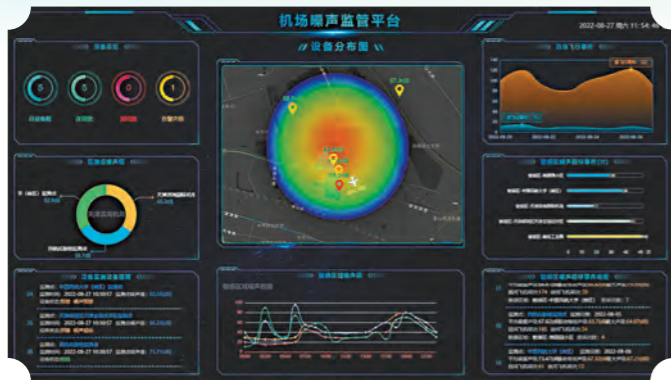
机场噪声监管平台

2022-08-27 周六 11:54:46

设备总览

5

5

0

1

设备分布图

65.7dB

67.9dB

天津滨海国际机场

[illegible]

2022-08-27 10:00:57

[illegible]

2022-08-27 10:00:57

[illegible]

2022-08-27 10:00:57

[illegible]

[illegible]

2022-08-05

2022-08-06

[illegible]